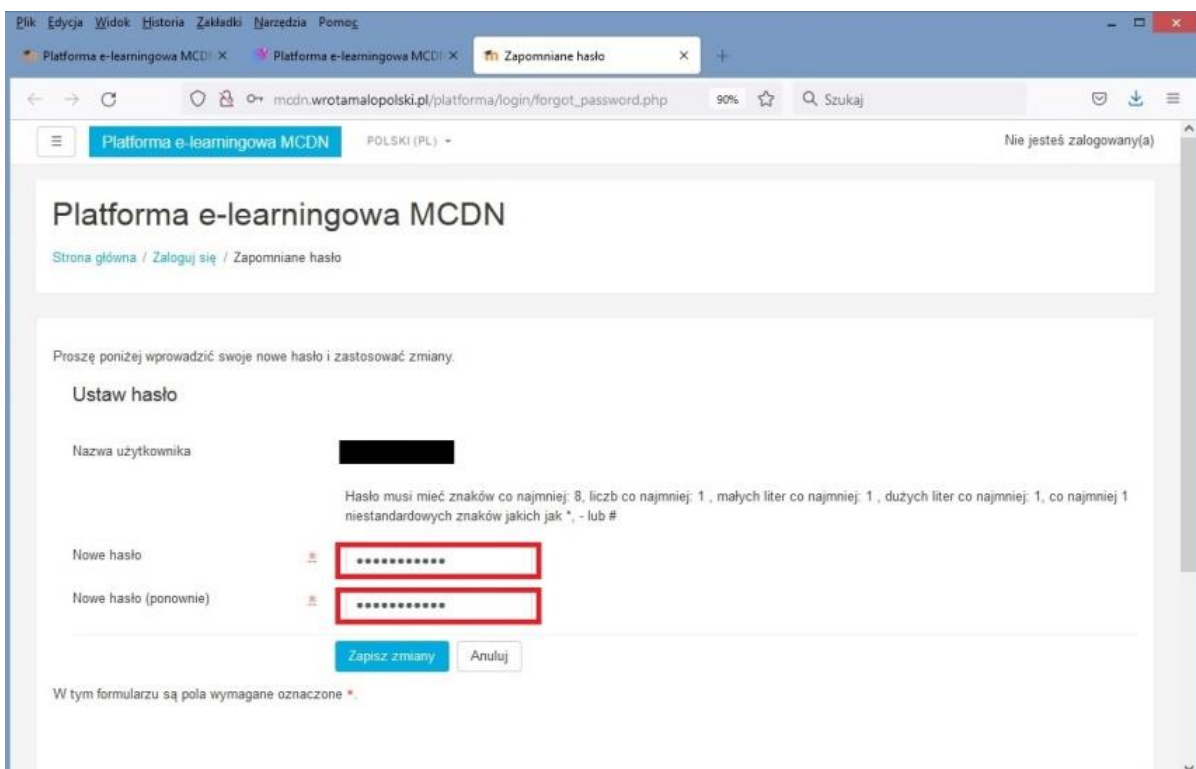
Plik Edycja Widok Historia Zakładki Narzędzia Pomoc

Platforma e-learningowa MCDN × Platforma e-learningowa MCDN × Zapomniane hasło ×

mcdn.wrotamalopolski.pl/platforma/login/forgot_password.php 90% Szukaj

Platforma e-learningowa MCDN POLSKI (PL) Nie jesteś zalogowany(a)

Platforma e-learningowa MCDN

Strona główna / Zaloguj się / Zapomniane hasło

Proszę poniżej wprowadzić swoje nowe hasło i zastosować zmiany.

Ustaw hasło

Nazwa użytkownika

Hasło musi mieć znaków co najmniej: 8, liczb co najmniej: 1 , małych liter co najmniej: 1 , dużych liter co najmniej: 1, co najmniej 1 niestandardowych znaków jakich jak *, - lub #

Nowe hasło

Nowe hasło (ponownie)

Zapisz zmiany Anuluj

W tym formularzu są pola wymagane oznaczone *.